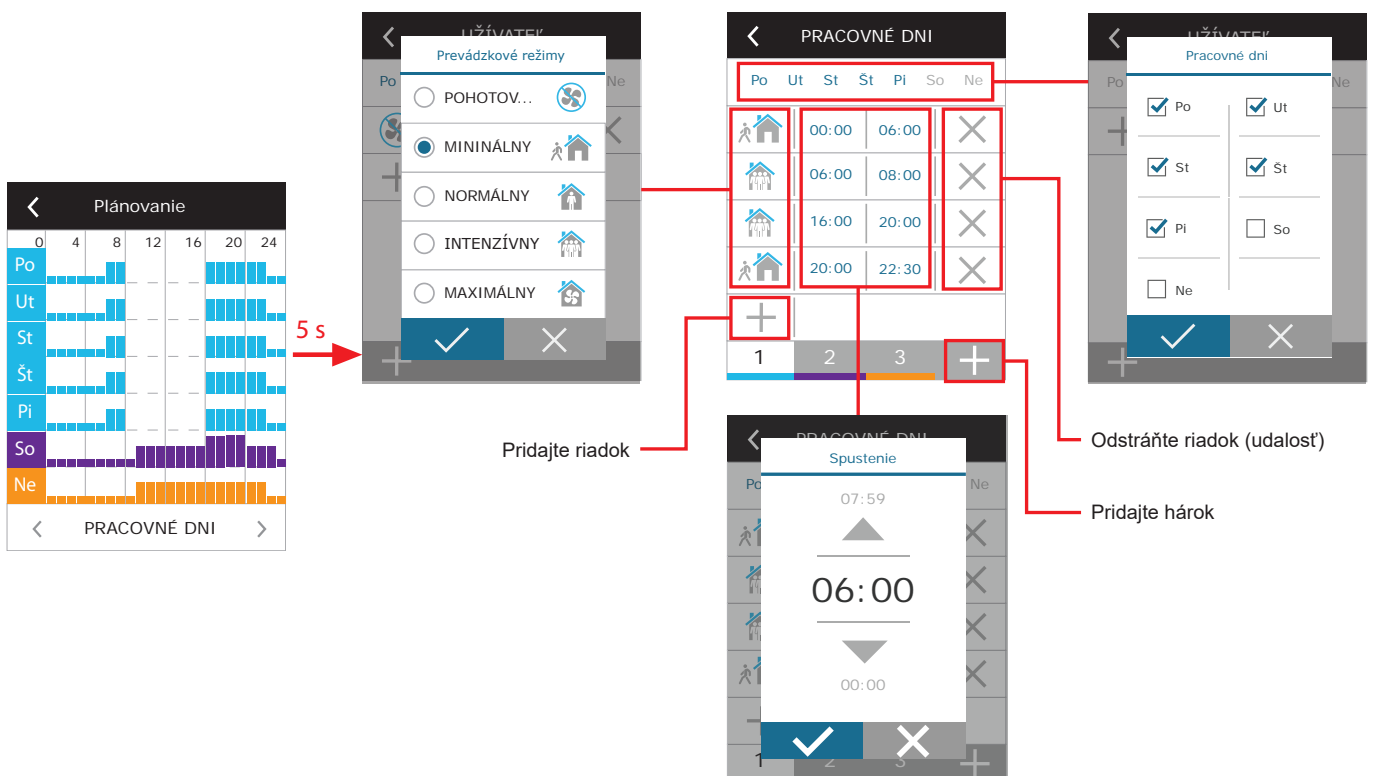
Plánovanie

0 4 8 12 16 20 24

Po
Ut
St
Št
Pi
So
Ne

PRACOVNÉ DNI

5 s

UŽÍVATEĽ
Po
Ne

Prevádzkové režimy
POHOTOV...
MININÁLNY
NORMÁLNY
INTENZÍVNY
MAXIMÁLNY

PRACOVNÉ DNI
Po Ut St Št Pi So Ne

| 00:00 | 06:00 |
|---|---|
| 06:00 | 08:00 |
| 16:00 | 20:00 |
| 20:00 | 22:30 |

1 2 3

UŽÍVATEĽ
Po
Ne

Pracovné dni
Po
Ut
St
Št
Pi
So
Ne

Pridajte riadok

PRACOVNÉ DNI
Po
Ne

Spustenie
07:59
06:00
00:00

1 2 3

Odstráňte riadok (udalosť)

Pridajte hárok